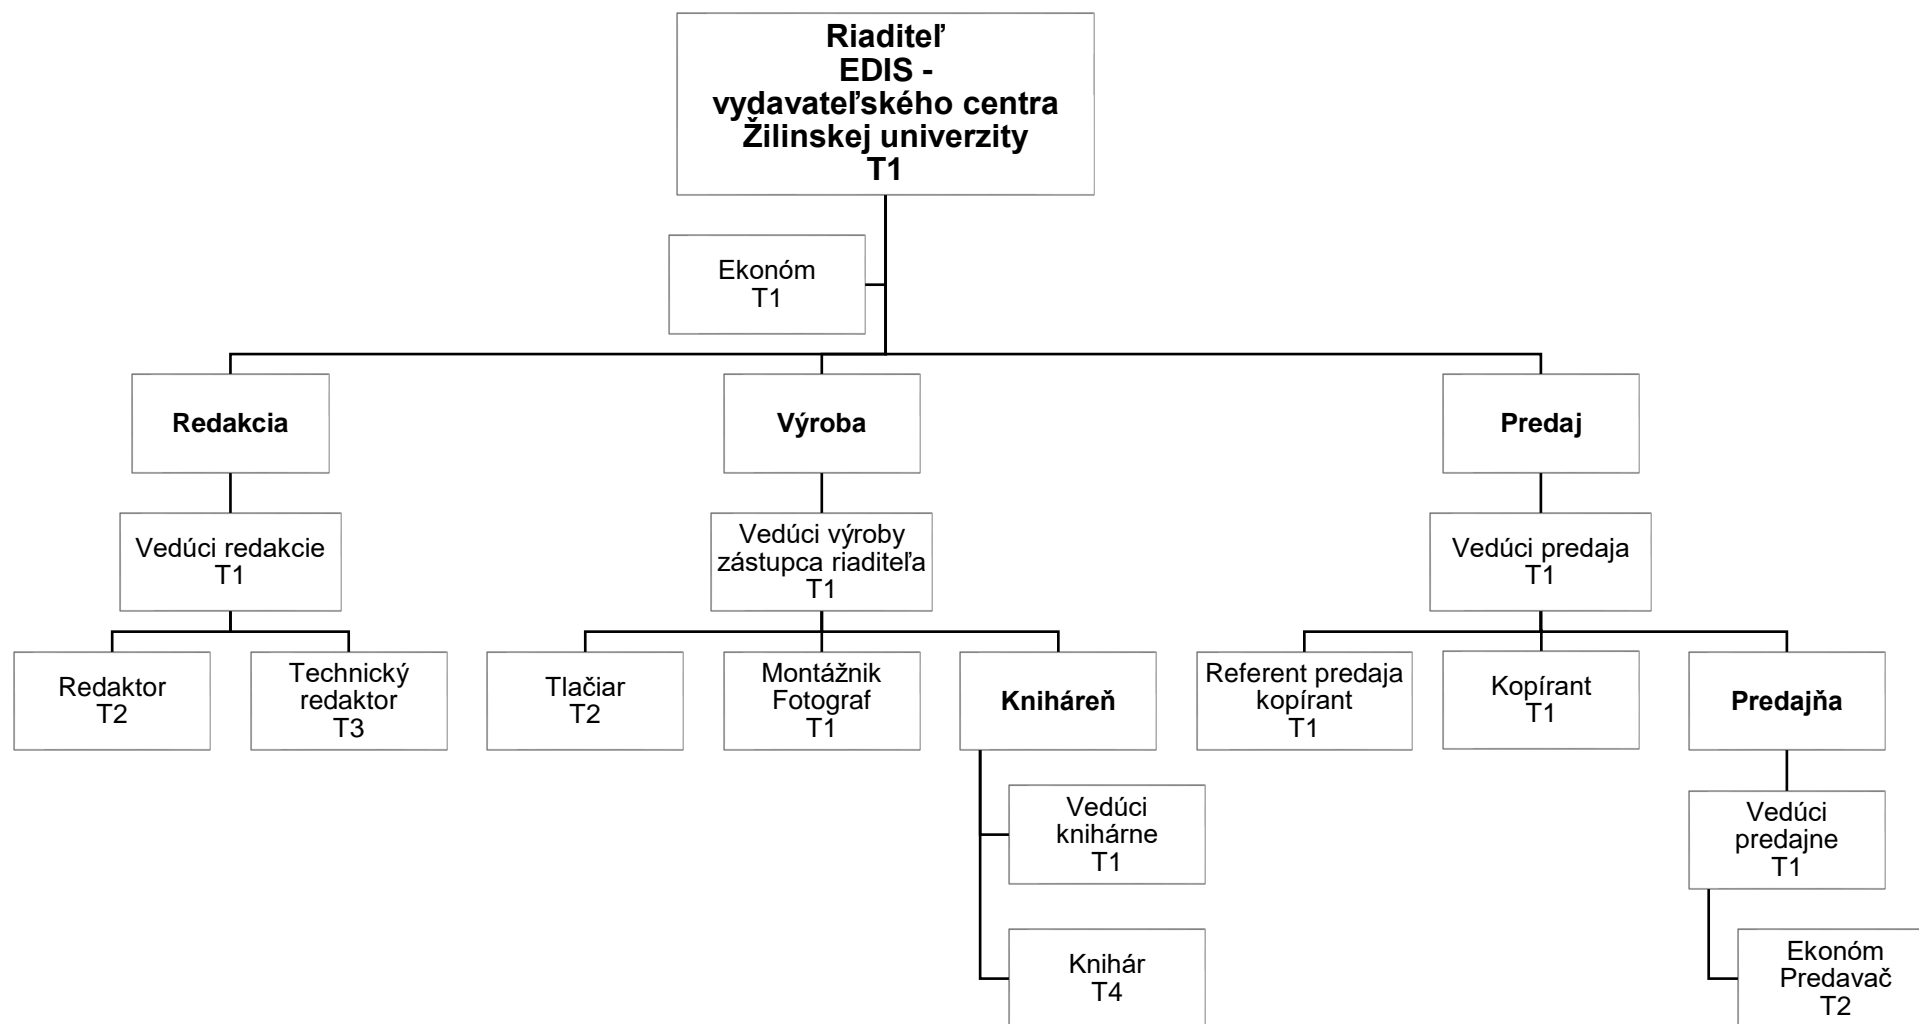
Riaditeľ
EDIS -
vydavateľského centra
Žilinskej univerzity
T1

Ekonóm
T1

Redakcia

Výroba

Predaj

Vedúci redakcie
T1

Vedúci výroby
zástupca riaditeľa
T1

Vedúci predaja
T1

Redaktor
T2

Technický
redaktor
T3

Tlačiar
T2

Montážnik
Fotograf
T1

Kniháreň

Referent predaja
kopírant
T1

Kopírant
T1

Predajňa

Vedúci
knihárne
T1

Knihár
T4

Vedúci
predajne
T1

Ekonóm
Predavač
T2